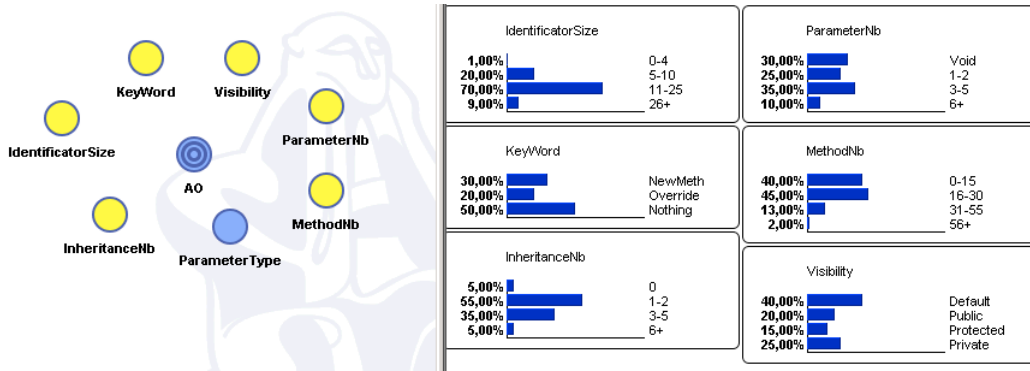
KeyWord
Visibility
IdentificatorSize
ParameterNb
AO
MethodNb
InheritanceNb
ParameterType

IdentificatorSize

| | |
|---|---|
| 1,00% | 0-4 |
| 20,00% | 5-10 |
| 70,00% | 11-25 |
| 9,00% | 26+ |

ParameterNb

| | |
|---|---|
| 30,00% | Void |
| 25,00% | 1-2 |
| 35,00% | 3-5 |
| 10,00% | 6+ |

KeyWord

| | |
|---|---|
| 30,00% | NewMeth |
| 20,00% | Override |
| 50,00% | Nothing |

MethodNb

| | |
|---|---|
| 40,00% | 0-15 |
| 45,00% | 16-30 |
| 13,00% | 31-55 |
| 2,00% | 56+ |

InheritanceNb

| | |
|---|---|
| 5,00% | 0 |
| 55,00% | 1-2 |
| 35,00% | 3-5 |
| 5,00% | 6+ |

Visibility

| | |
|---|---|
| 40,00% | Default |
| 20,00% | Public |
| 15,00% | Protected |
| 25,00% | Private |